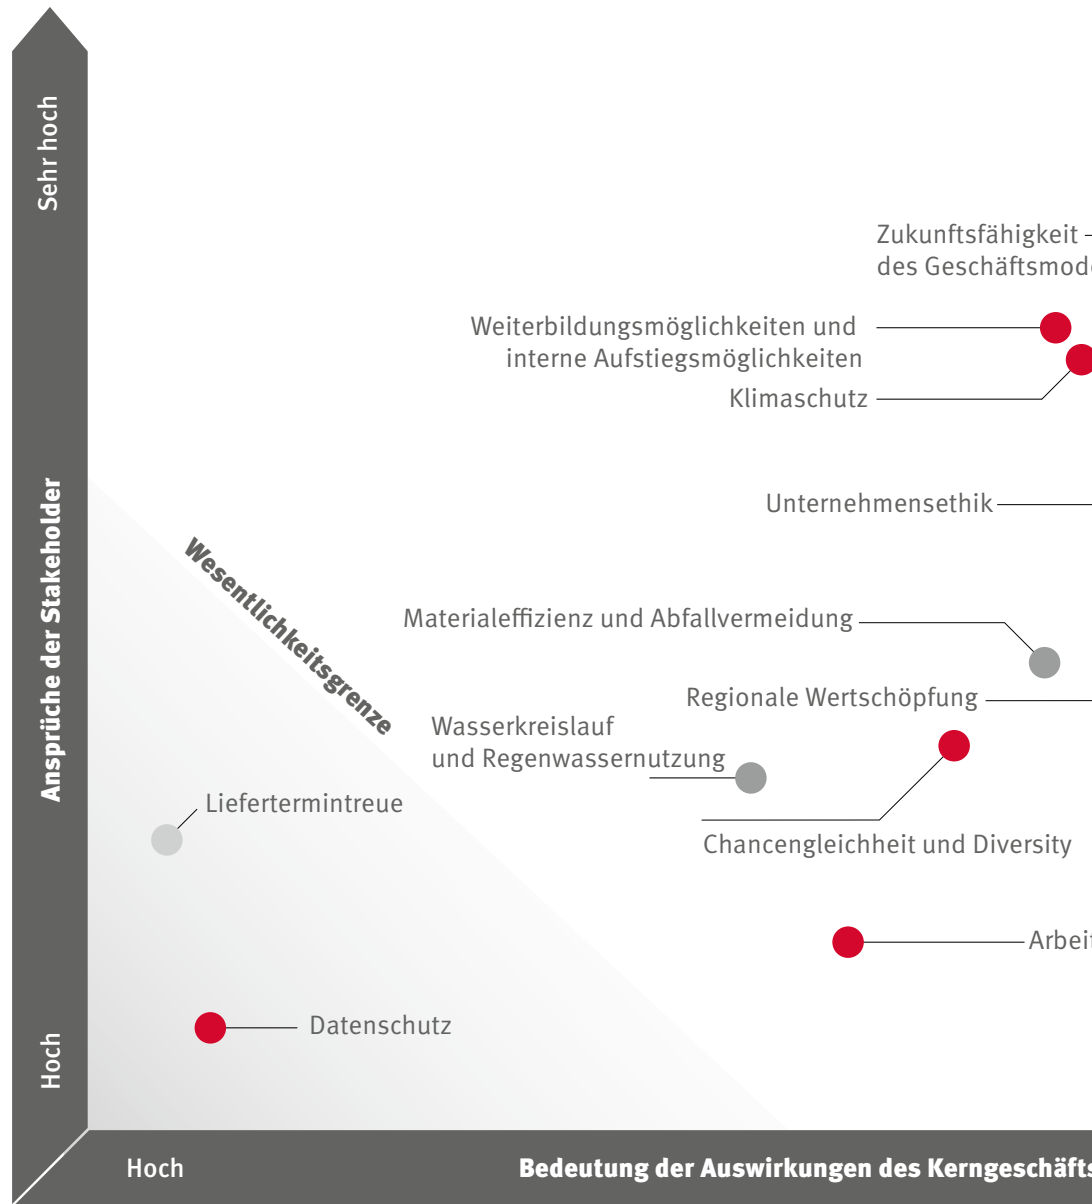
Sehr hoch

Ansprüche der Stakeholder

Hoch

Zukunftsfähigkeit des Geschäftsmode

Weiterbildungsmöglichkeiten und interne Aufstiegsmöglichkeiten

Klimaschutz

Unternehmensethik

Wesentlichkeitsgrenze

Materialeffizienz und Abfallvermeidung

Regionale Wertschöpfung

Wasserkreislauf und Regenwassernutzung

Liefertermintreue

Chancengleichheit und Diversity

Arbei

Datenschutz

Hoch

Bedeutung der Auswirkungen des Kerngeschäfts